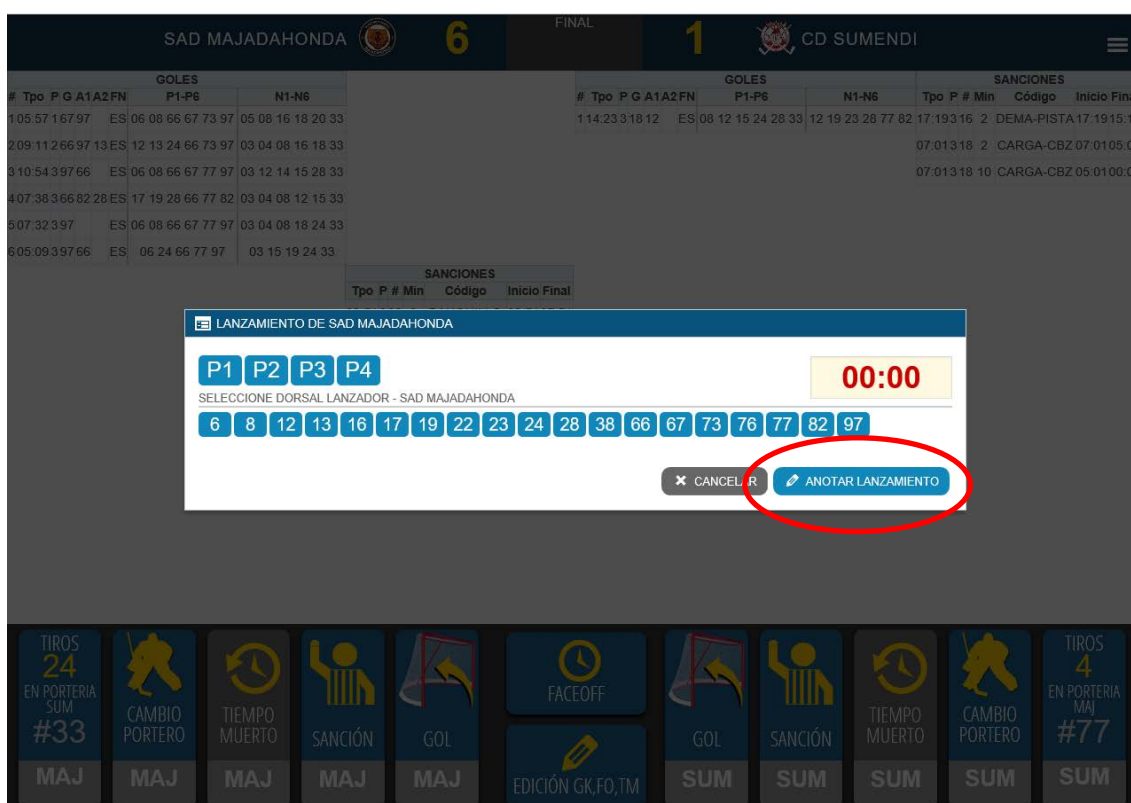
SAD MAJADAHONDA 6 FINAL 1 CD SUMENDI

GOLES

| # | Tpo | P | G | A1 | A2 | FN | P1-P6 | N1-N6 |
|---|---|---|---|---|---|---|---|---|
| 1 | 05:57 | 1 | 67 | 97 | | ES | 06 08 66 67 73 97 | 05 08 16 18 20 33 |
| 2 | 09:11 | 2 | 66 | 97 | 13 | ES | 12 13 24 66 73 97 | 03 04 08 16 18 33 |
| 3 | 10:54 | 3 | 97 | 66 | | ES | 06 08 66 67 77 97 | 03 12 14 15 28 33 |
| 4 | 07:38 | 3 | 66 | 82 | 28 | ES | 17 19 28 66 77 82 | 03 04 08 12 15 33 |
| 5 | 07:32 | 3 | 97 | | | ES | 06 08 66 67 77 97 | 03 04 08 18 24 33 |
| 6 | 05:09 | 3 | 97 | 66 | | ES | 06 24 66 77 97 | 03 15 19 24 33 |

SANCIONES

| Tpo | P | # | Min | Código | Inicio | Final |
|---|---|---|---|---|---|---|

GOLES

| # | Tpo | P | G | A1 | A2 | FN | P1-P6 | N1-N6 |
|---|---|---|---|---|---|---|---|---|
| 1 | 14:23 | 3 | 18 | 12 | | ES | 08 12 15 24 28 33 | 12 19 23 28 77 82 |

SANCIONES

| Tpo | P | # | Min | Código | Inicio | Final |
|---|---|---|---|---|---|---|
| 17:19 | 3 | 16 | 2 | DEMA-PISTA | 17:19 | 15:1 |
| 07:01 | 3 | 18 | 2 | CARGA-CBZ | 07:01 | 05:0 |
| 07:01 | 3 | 18 | 10 | CARGA-CBZ | 05:01 | 00:0 |

LANZAMIENTO DE SAD MAJADAHONDA

P1 P2 P3 P4

00:00

SELECCIONE DORSAL LANZADOR - SAD MAJADAHONDA

6 8 12 13 16 17 19 22 23 24 28 38 66 67 73 76 77 82 97

CANCELAR ANOTAR LANZAMIENTO

TIROS 24 EN PORTERIA SUM #33 MAJ
CAMBIO PORTERO MAJ
TIEMPO MUERTO MAJ
SANCIÓN MAJ
GOL MAJ
FACEOFF
EDICIÓN GK,FO,TM
GOL SUM
SANCIÓN SUM
TIEMPO MUERTO SUM
CAMBIO PORTERO SUM
TIROS 4 EN PORTERIA MAJ #77 SUM